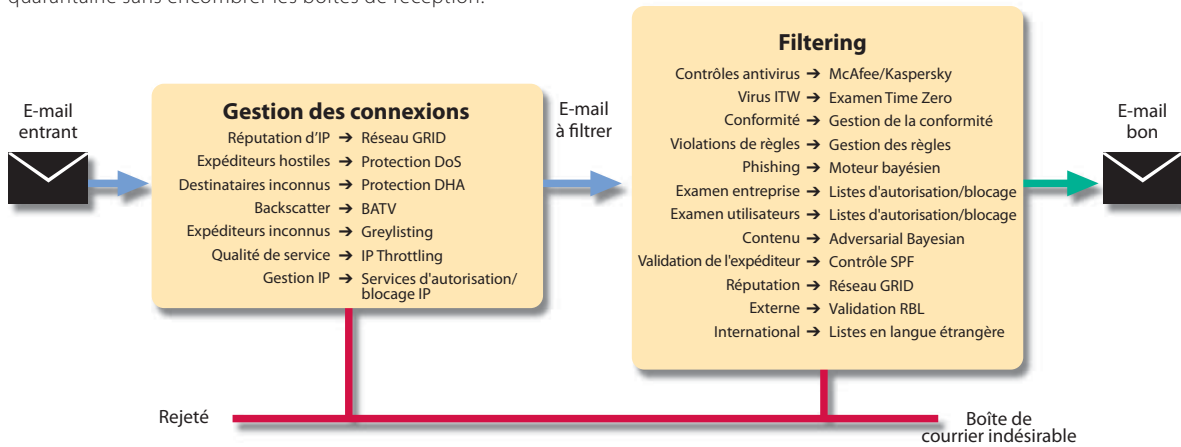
E-mail entrant

Gestion des connexions
Réputation d'IP ➔ Réseau GRID
Expéditeurs hostiles ➔ Protection DoS
Destinataires inconnus ➔ Protection DHA
Backscatter ➔ BATV
Expéditeurs inconnus ➔ Greylisting
Qualité de service ➔ IP Throttling
Gestion IP ➔ Services d'autorisation/blocage IP

E-mail à filtrer

Filtering
Contrôles antivirus ➔ McAfee/Kaspersky
Virus ITW ➔ Examen Time Zero
Conformité ➔ Gestion de la conformité
Violations de règles ➔ Gestion des règles
Phishing ➔ Moteur bayésien
Examen entreprise ➔ Listes d'autorisation/blocage
Examen utilisateurs ➔ Listes d'autorisation/blocage
Contenu ➔ Adversarial Bayesian
Validation de l'expéditeur ➔ Contrôle SPF
Réputation ➔ Réseau GRID
Externe ➔ Validation RBL
International ➔ Listes en langue étrangère

E-mail bon

Rejeté

Boîte de courrier indésirable